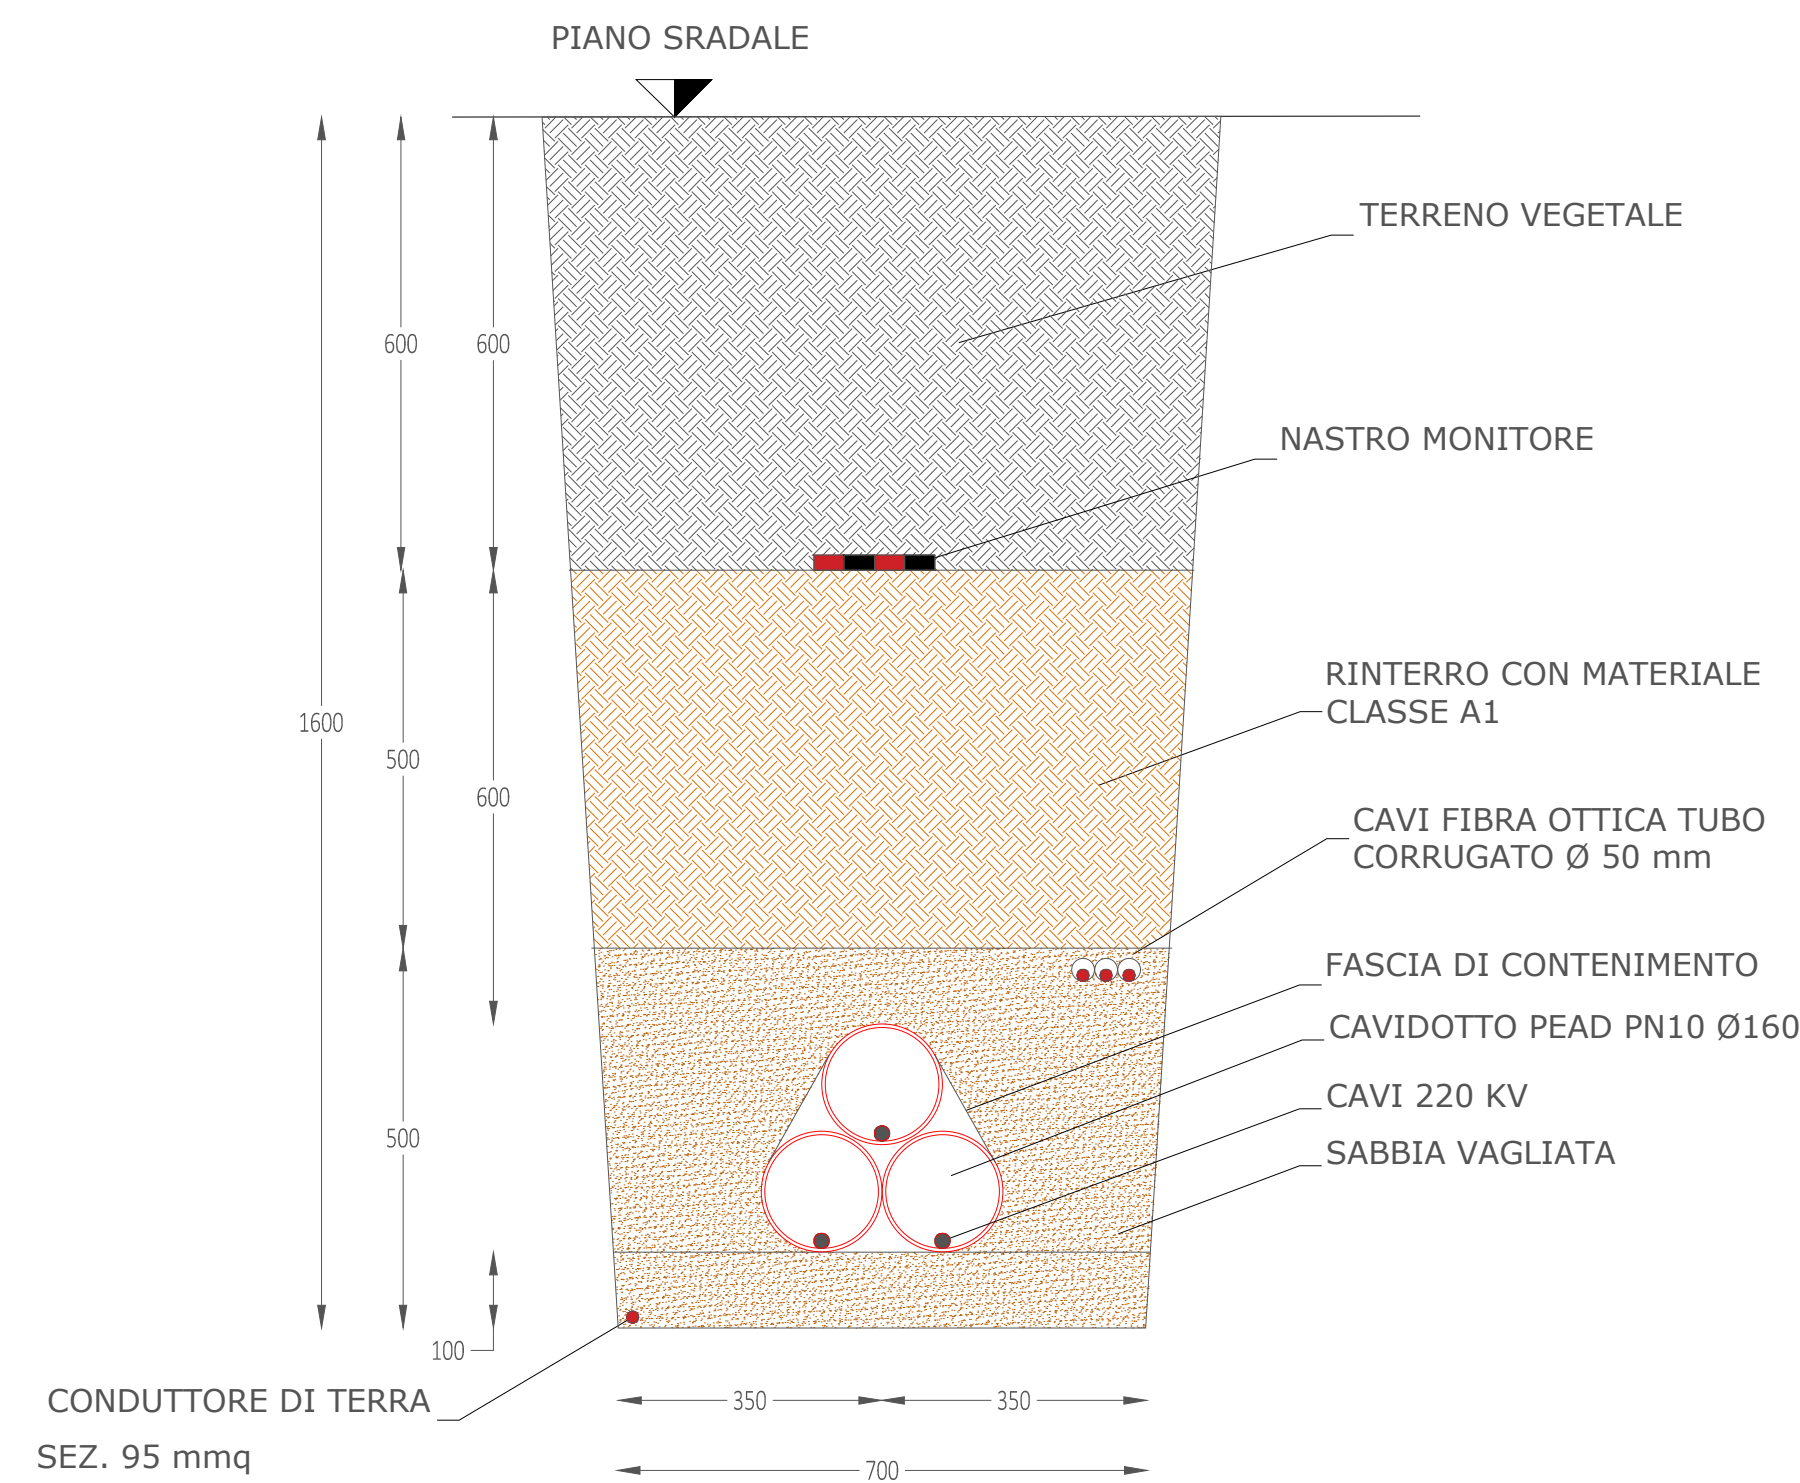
PIANO SRADALE

TERRENO VEGETALE

NASTRO MONITORE

RINTERRO CON MATERIALE CLASSE A1

CAVI FIBRA OTTICA TUBO CORRUGATO Ø 50 mm

FASCIA DI CONTENIMENTO

CAVIDOTTO PEAD PN10 Ø160

CAVI 220 KV

SABBIA VAGLIATA

1600

600

600

500

600

500

100

CONDUTTORE DI TERRA

SEZ. 95 mmq

350

350

700